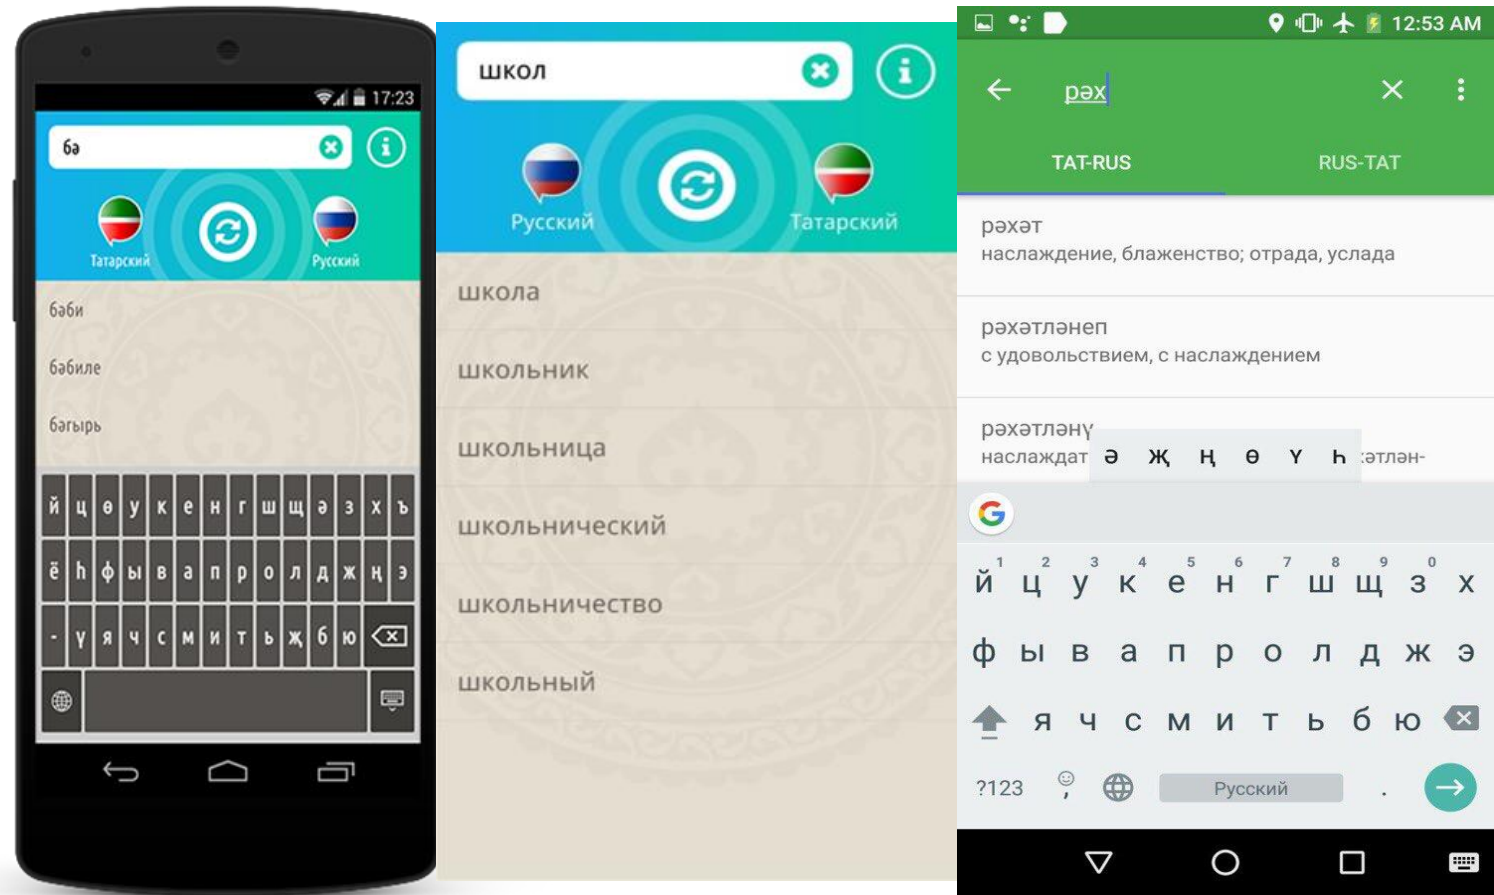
17:23

бә

Татарский

Русский

бәби

бәбиле

бәгырь

й ц ө у к е н г ш щ ә з х ъ
ё һ ф ы в а п р о л д ж ң э
- ү я ч с м и т ь җ б ю

школ

Русский

Татарский

школа

школьник

школьница

школьнический

школьничество

школьный

12:53 AM

рәх

TAT-RUS

RUS-TAT

рәхәт
наслаждение, блаженство; отрада, услада

рәхәтләнеп
с удовольствием, с наслаждением

рәхәтләнү
наслаждат ә җ ң ө ү һ әтлән-

1 2 3 4 5 6 7 8 9 0
й ц у к е н г ш щ з х
ф ы в а п р о л д ж э
я ч с м и т ь б ю
?123 , Русский .